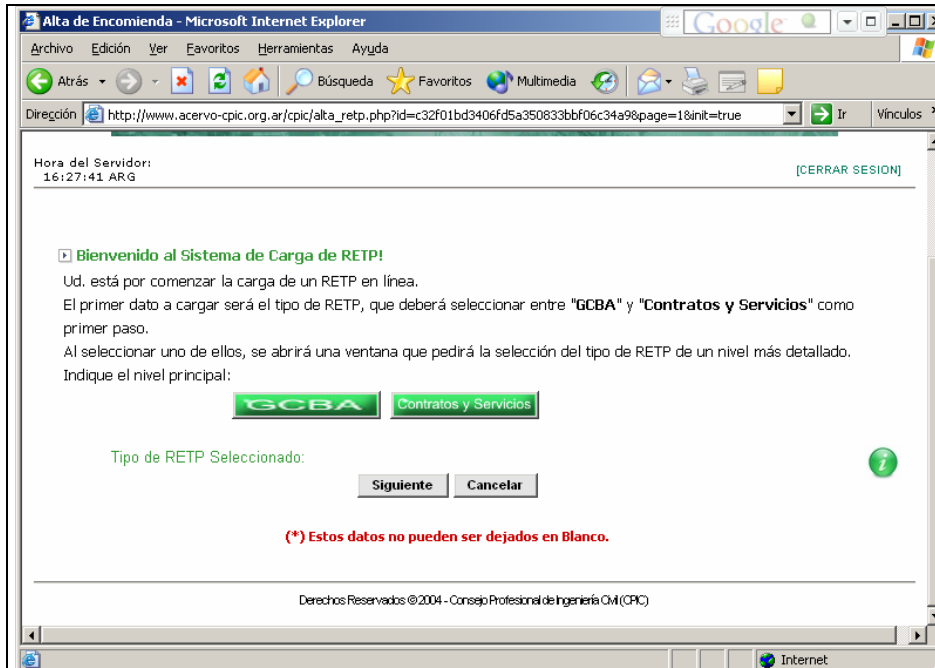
Alta de Encomienda - Microsoft Internet Explorer

Google

Archivo Edición Ver Favoritos Herramientas Ayuda

Atrás Búsqueda Favoritos Multimedia

Dirección http://www.acervo-cpic.org.ar/cpic/alta_retp.php?id=c32f01bd3406fd5a350833bbf06c34a9&page=1&init=true Ir Vínculos

Hora del Servidor:
16:27:41 ARG

[CERRAR SESION]

Bienvenido al Sistema de Carga de RETP!

Ud. está por comenzar la carga de un RETP en línea.
El primer dato a cargar será el tipo de RETP, que deberá seleccionar entre "GCBA" y "Contratos y Servicios" como primer paso.
Al seleccionar uno de ellos, se abrirá una ventana que pedirá la selección del tipo de RETP de un nivel más detallado.
Indique el nivel principal:

GCBA Contratos y Servicios

Tipo de RETP Seleccionado:

Siguiente Cancelar

(*) Estos datos no pueden ser dejados en Blanco.

Derechos Reservados © 2004 - Consejo Profesional de Ingeniería Civil (CPIC)

Internet